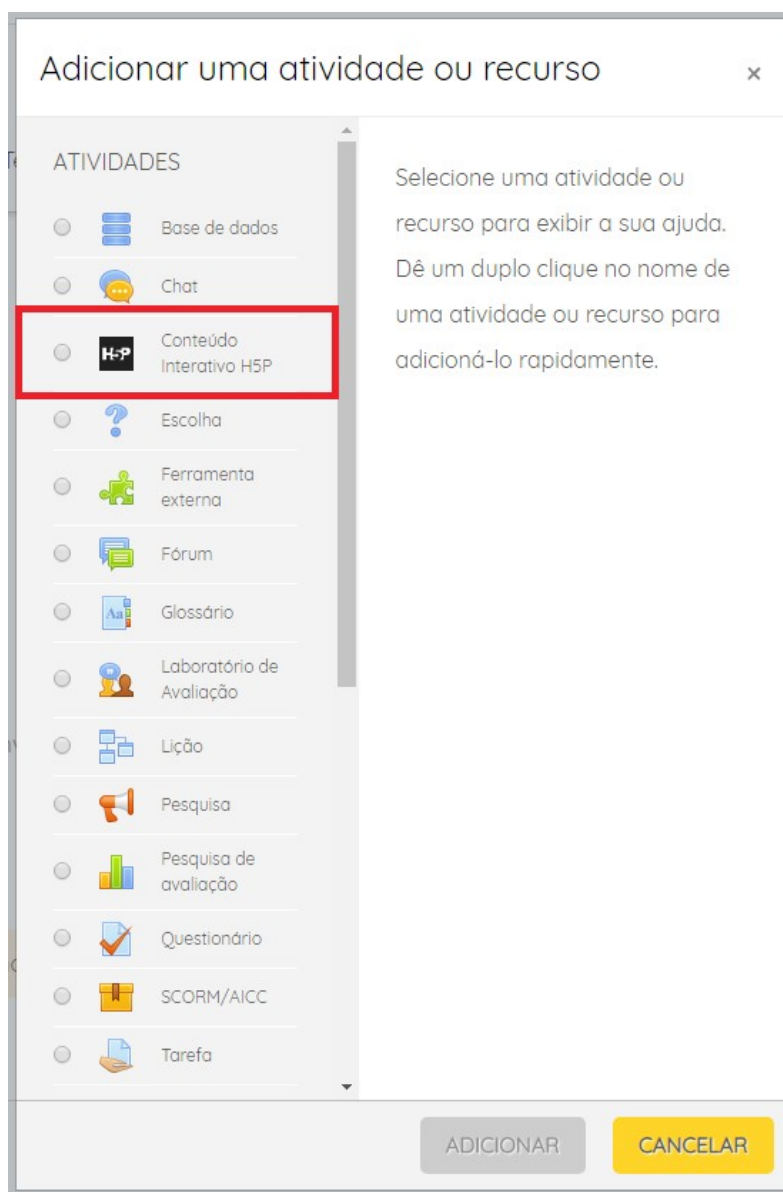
Adicionar uma atividade ou recurso ×

ATIVIDADES

Base de dados

Chat

H-P Conteúdo Interativo H5P

Escolha

Ferramenta externa

Fórum

Aa Glossário

Laboratório de Avaliação

Lição

Pesquisa

Pesquisa de avaliação

Questionário

SCORM/AICC

Tarefa

Selecione uma atividade ou recurso para exibir a sua ajuda. Dê um duplo clique no nome de uma atividade ou recurso para adicioná-lo rapidamente.

ADICIONAR CANCELAR